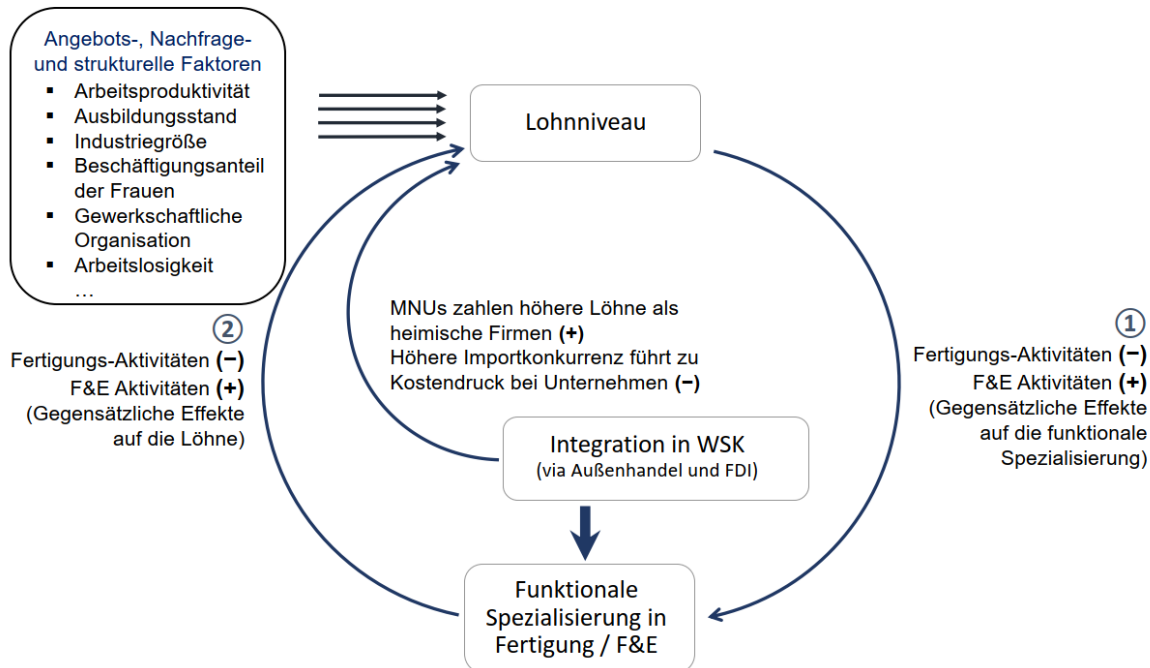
Angebots-, Nachfrage- und strukturelle Faktoren
- Arbeitsproduktivität
- Ausbildungsstand
- Industriegröße
- Beschäftigungsanteil der Frauen
- Gewerkschaftliche Organisation
- Arbeitslosigkeit
…

Lohnniveau

MNUs zahlen höhere Löhne als heimische Firmen **(+)**
Höhere Importkonkurrenz führt zu Kostendruck bei Unternehmen **(−)**

② Fertigungs-Aktivitäten **(−)**
F&E Aktivitäten **(+)**
(Gegensätzliche Effekte auf die Löhne)

① Fertigungs-Aktivitäten **(−)**
F&E Aktivitäten **(+)**
(Gegensätzliche Effekte auf die funktionale Spezialisierung)

Integration in WSK
(via Außenhandel und FDI)

Funktionale Spezialisierung in Fertigung / F&E